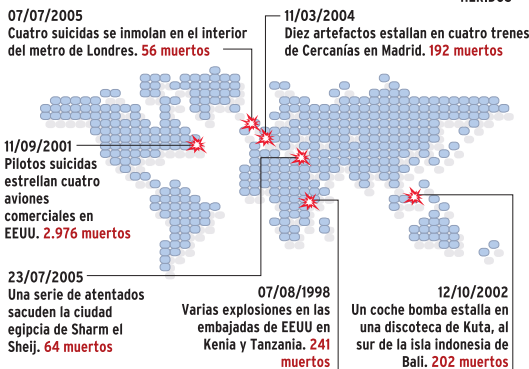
07/07/2005
Cuatro suicidas se inmolan en el interior del metro de Londres. 56 muertos

11/03/2004
Diez artefactos estallan en cuatro trenes de Cercanías en Madrid. 192 muertos

HERIDOS

11/09/2001
Pilotos suicidas estrellan cuatro aviones comerciales en EEUU. 2.976 muertos

23/07/2005
Una serie de atentados sacuden la ciudad egipcia de Sharm el Sheij. 64 muertos

07/08/1998
Varias explosiones en las embajadas de EEUU en Kenia y Tanzania. 241 muertos

12/10/2002
Un coche bomba estalla en una discoteca de Kuta, al sur de la isla indonesia de Bali. 202 muertos